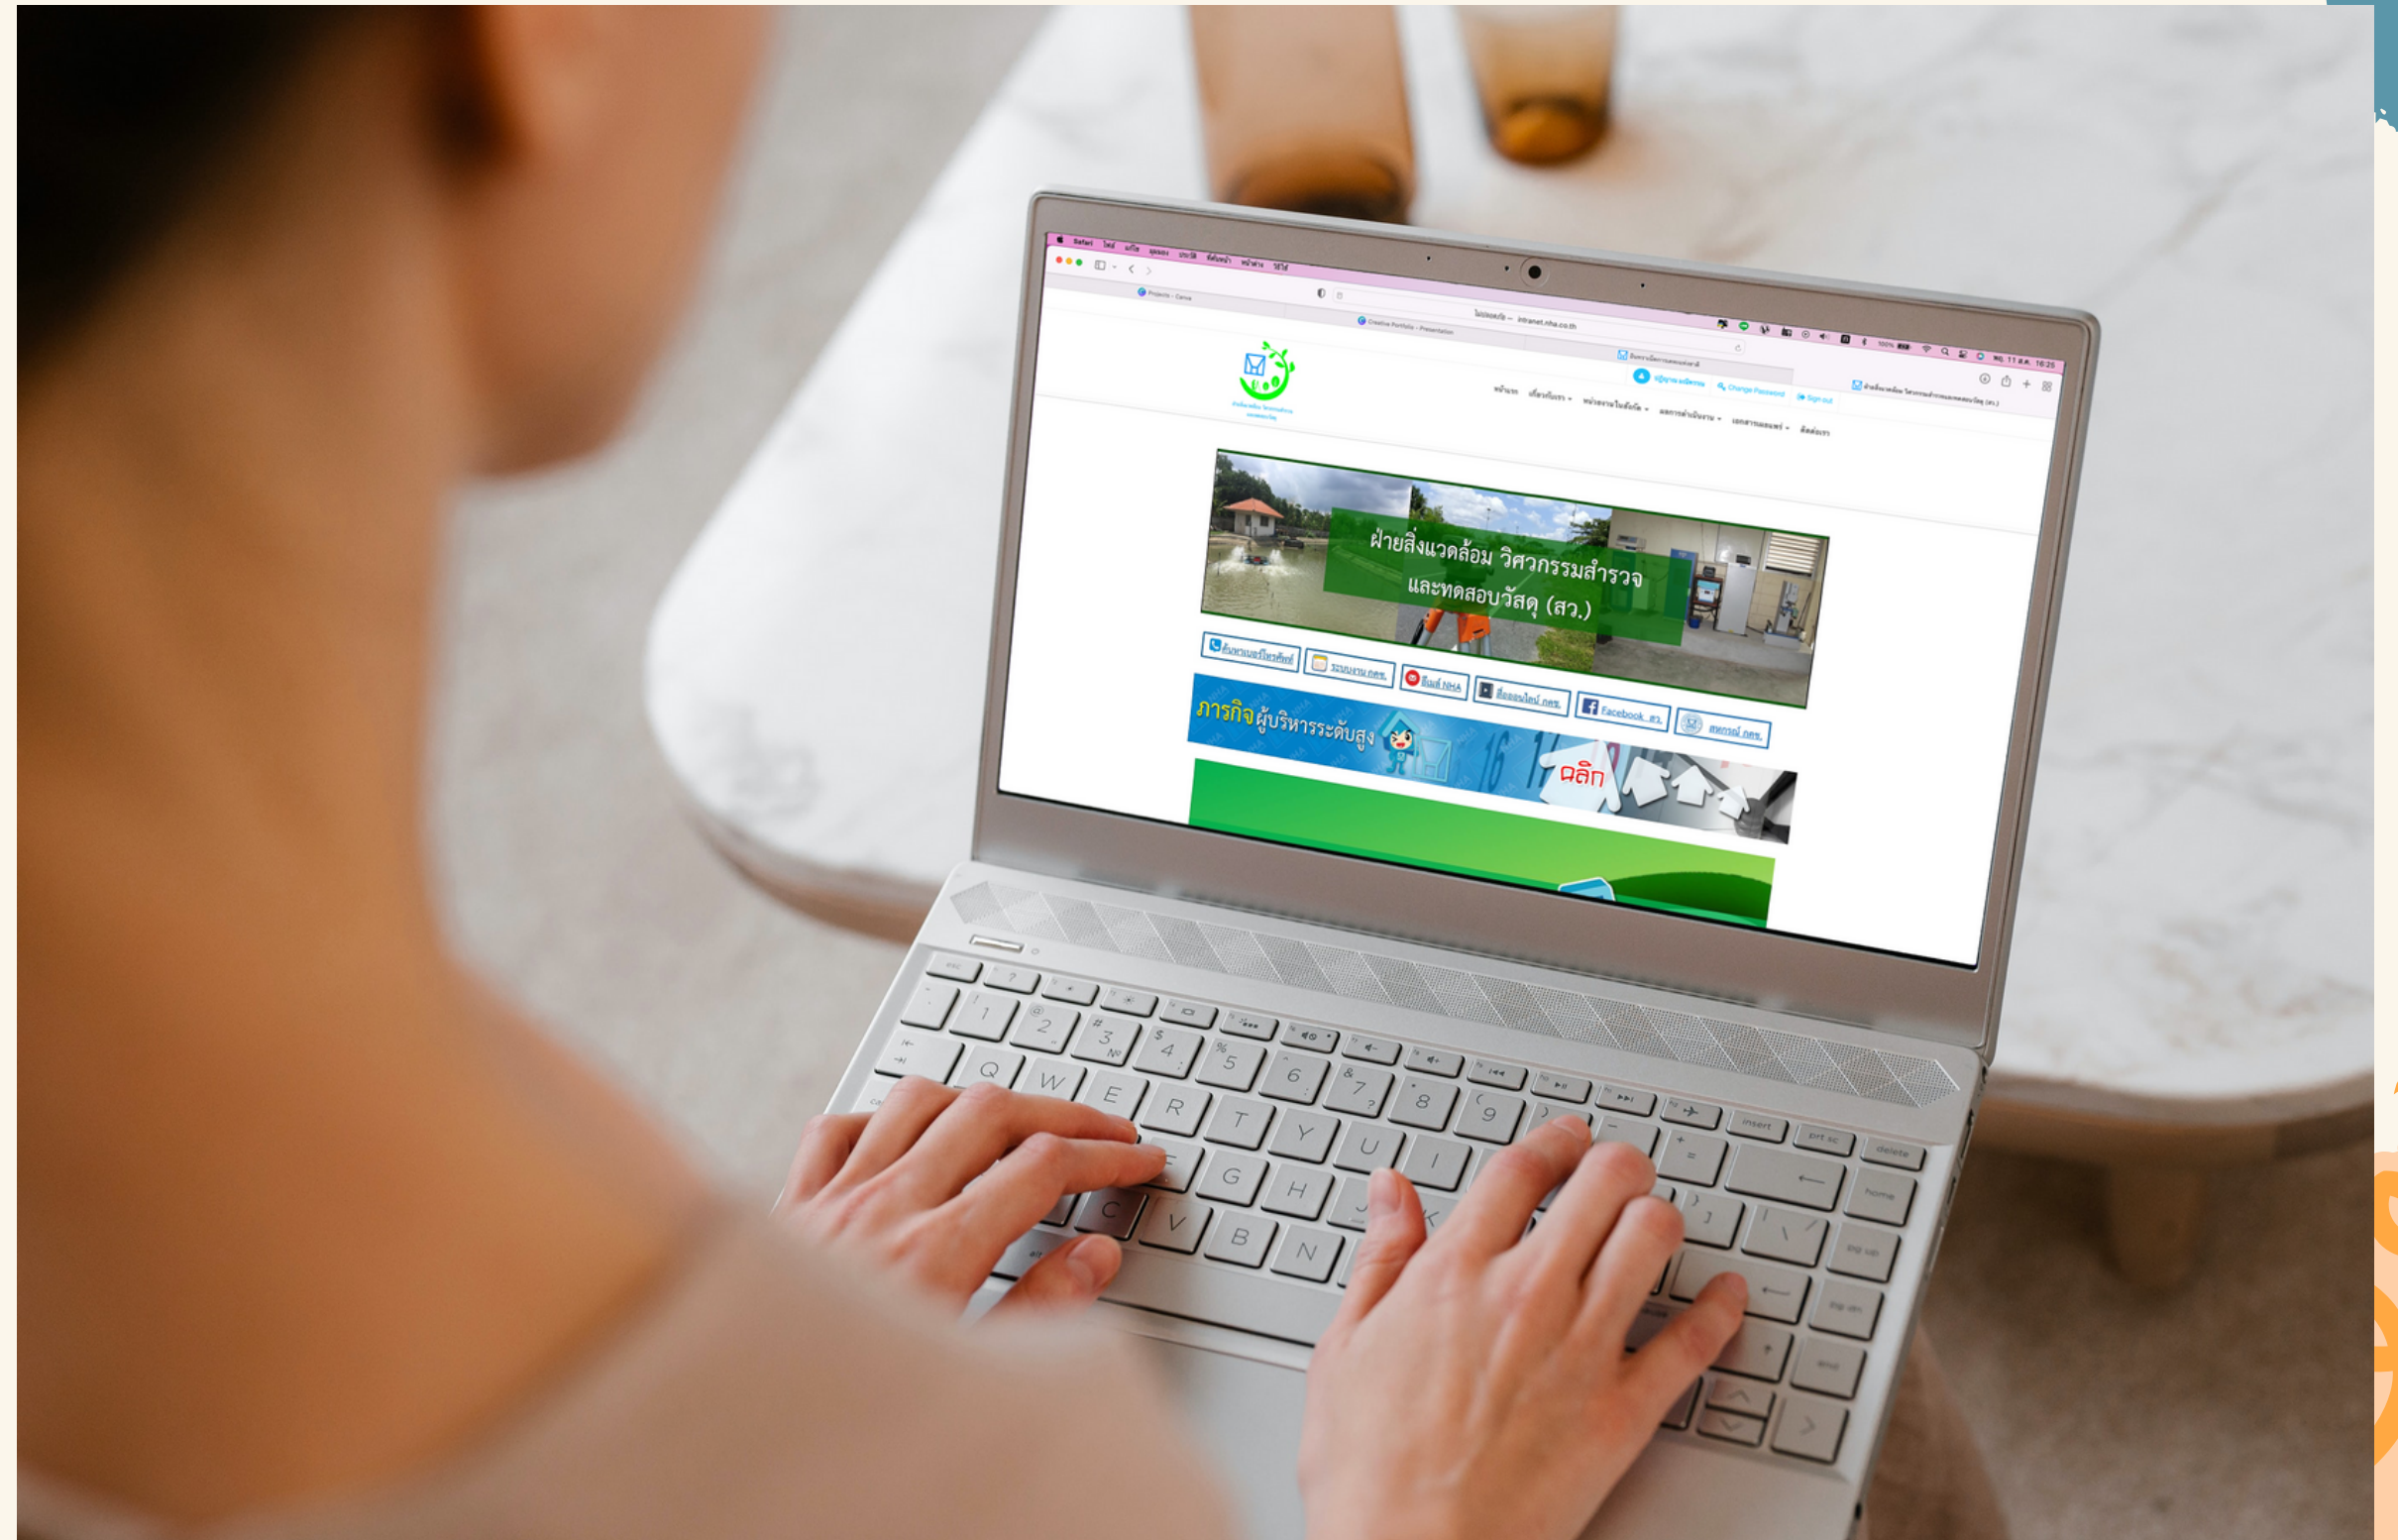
Safari

intranet.nha.co.th

Projects - Canva

Creative Portfolio - Presentation

Change Password

Sign out

ฝ่ายสิ่งแวดล้อม วิศวกรรมสำรวจ และทดสอบวัสดุ (สว.)

Facebook

ภารกิจผู้บริหารระดับสูง

คลิก

esc

insert

prt sc

delete

home

pg up

pg dn

end

alt

Q W E R T Y U I

A S D F G H J K

C V B N

1 2 3 4 5 6 7 8 9